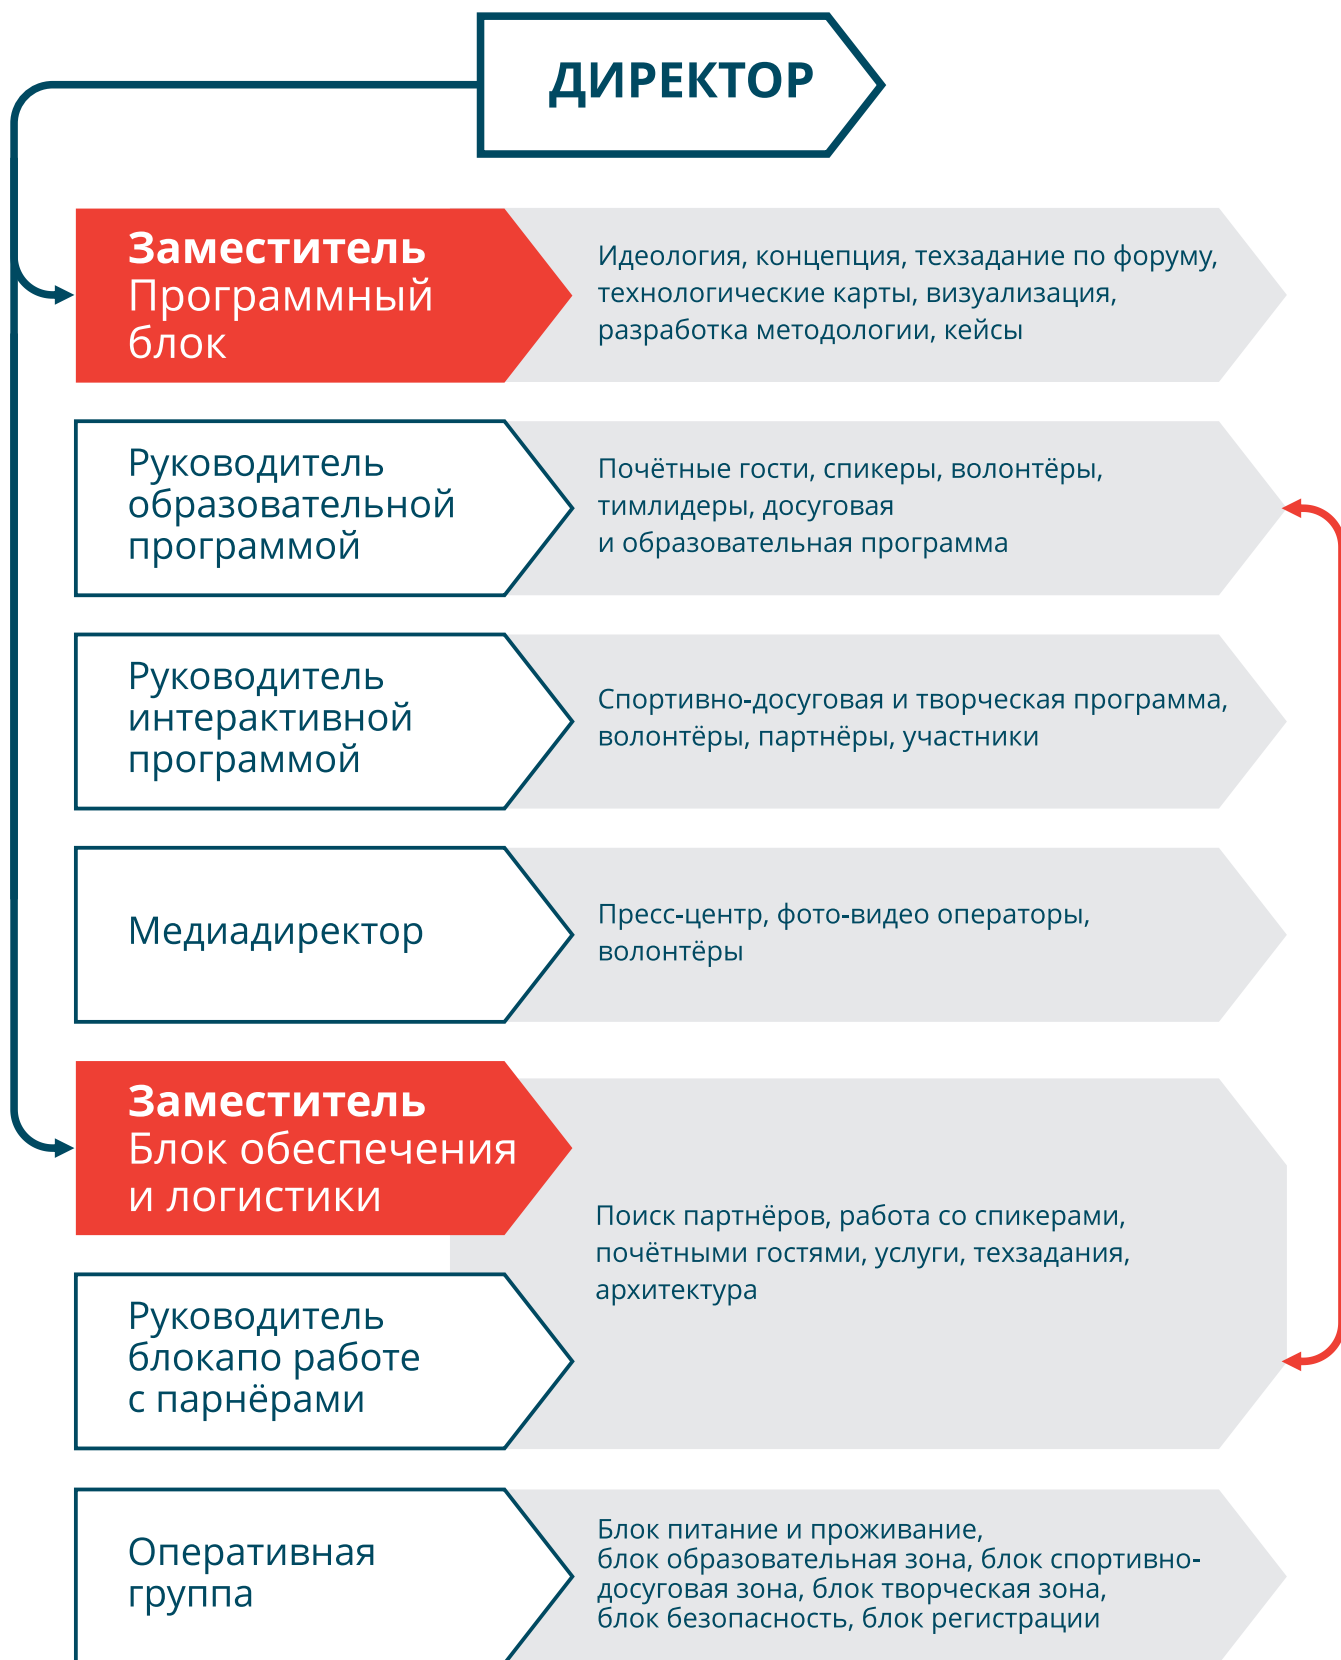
ДИРЕКТОР

Заместитель
Программный блок

Идеология, концепция, техзадание по форуму, технологические карты, визуализация, разработка методологии, кейсы

Руководитель образовательной программой

Почётные гости, спикеры, волонтёры, тимлидеры, досуговая и образовательная программа

Руководитель интерактивной программой

Спортивно-досуговая и творческая программа, волонтёры, партнёры, участники

Медиадиректор

Пресс-центр, фото-видео операторы, волонтёры

Заместитель
Блок обеспечения и логистики

Руководитель блокапо работе с парнёрами

Поиск партнёров, работа со спикерами, почётными гостями, услуги, техзадания, архитектура

Оперативная группа

Блок питание и проживание, блок образовательная зона, блок спортивно-досуговая зона, блок творческая зона, блок безопасность, блок регистрации